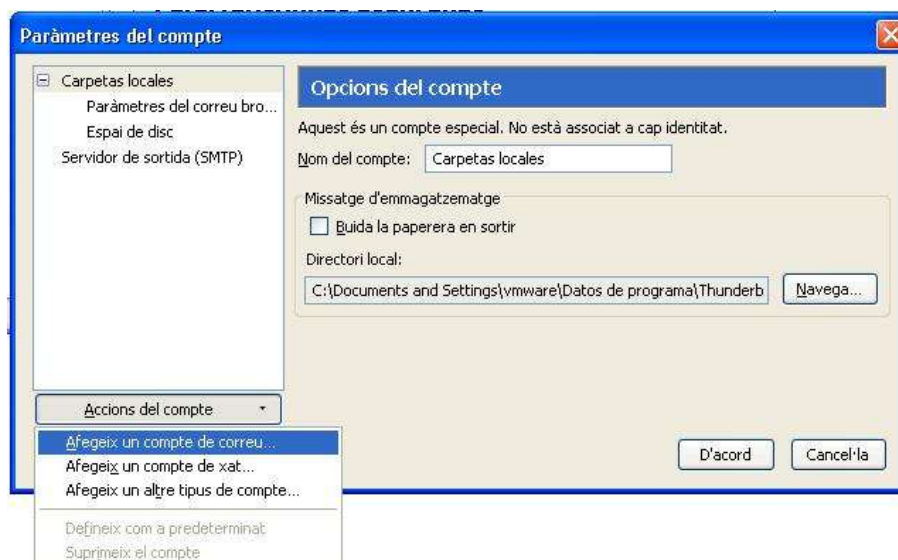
Paràmetres del compte

Carpetas locales
Paràmetres del correu bro...
Espai de disc
Servidor de sortida (SMTP)

Opcions del compte

Aquest és un compte especial. No està associat a cap identitat.

Nom del compte: Carpetas locales

Missatge d'emmagatzematge

Buida la paperera en sortir

Directori local:

C:\Documents and Settings\vmware\Datos de programa\Thunderb

Navega...

Accions del compte

Afegeix un compte de correu...
Afegeix un compte de xat...
Afegeix un altre tipus de compte...
Defineix com a predeterminat
Suprimeix el compte

D'acord

Cancel·la